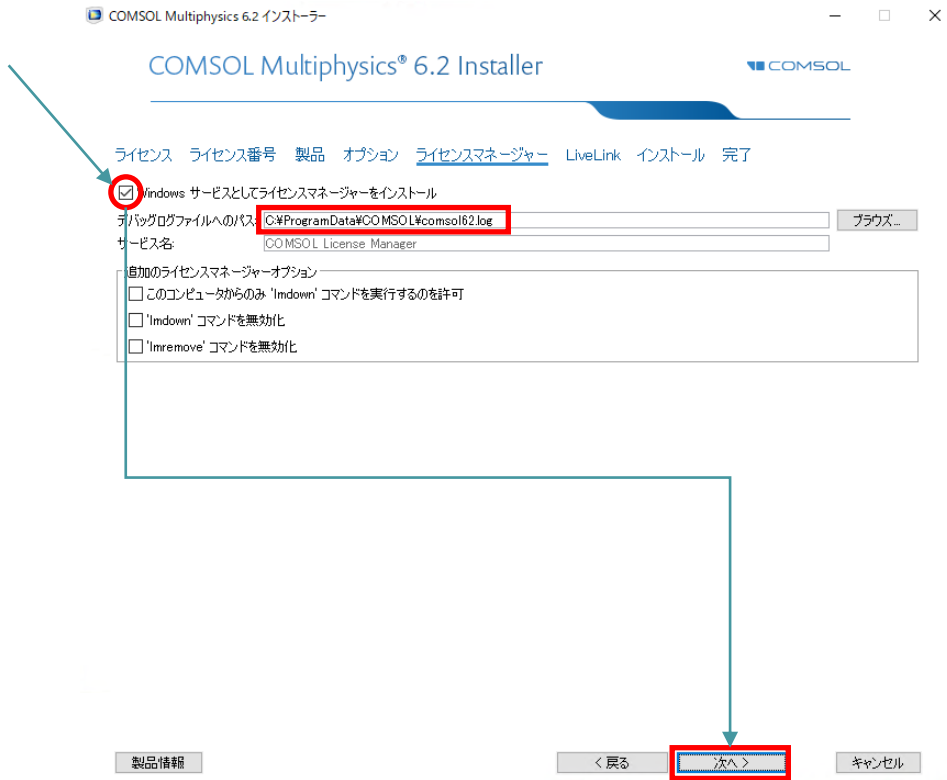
COMSOL Multiphysics 6.2 インストーラー

COMSOL Multiphysics® 6.2 Installer

COMSOL

ライセンス ライセンス番号 製品 オプション ライセンスマネージャー LiveLink インストール 完了

Windows サービスとしてライセンスマネージャーをインストール

デバッグログファイルへのパス: C:¥ProgramData¥COMSOL¥comsol62.log ブラウズ...

サービス名: COMSOL License Manager

追加のライセンスマネージャーオプション

このコンピュータからのみ 'lmdown' コマンドを実行するのを許可

'lmdown' コマンドを無効化

'lmremove' コマンドを無効化

製品情報

< 戻る

次へ >

キャンセル